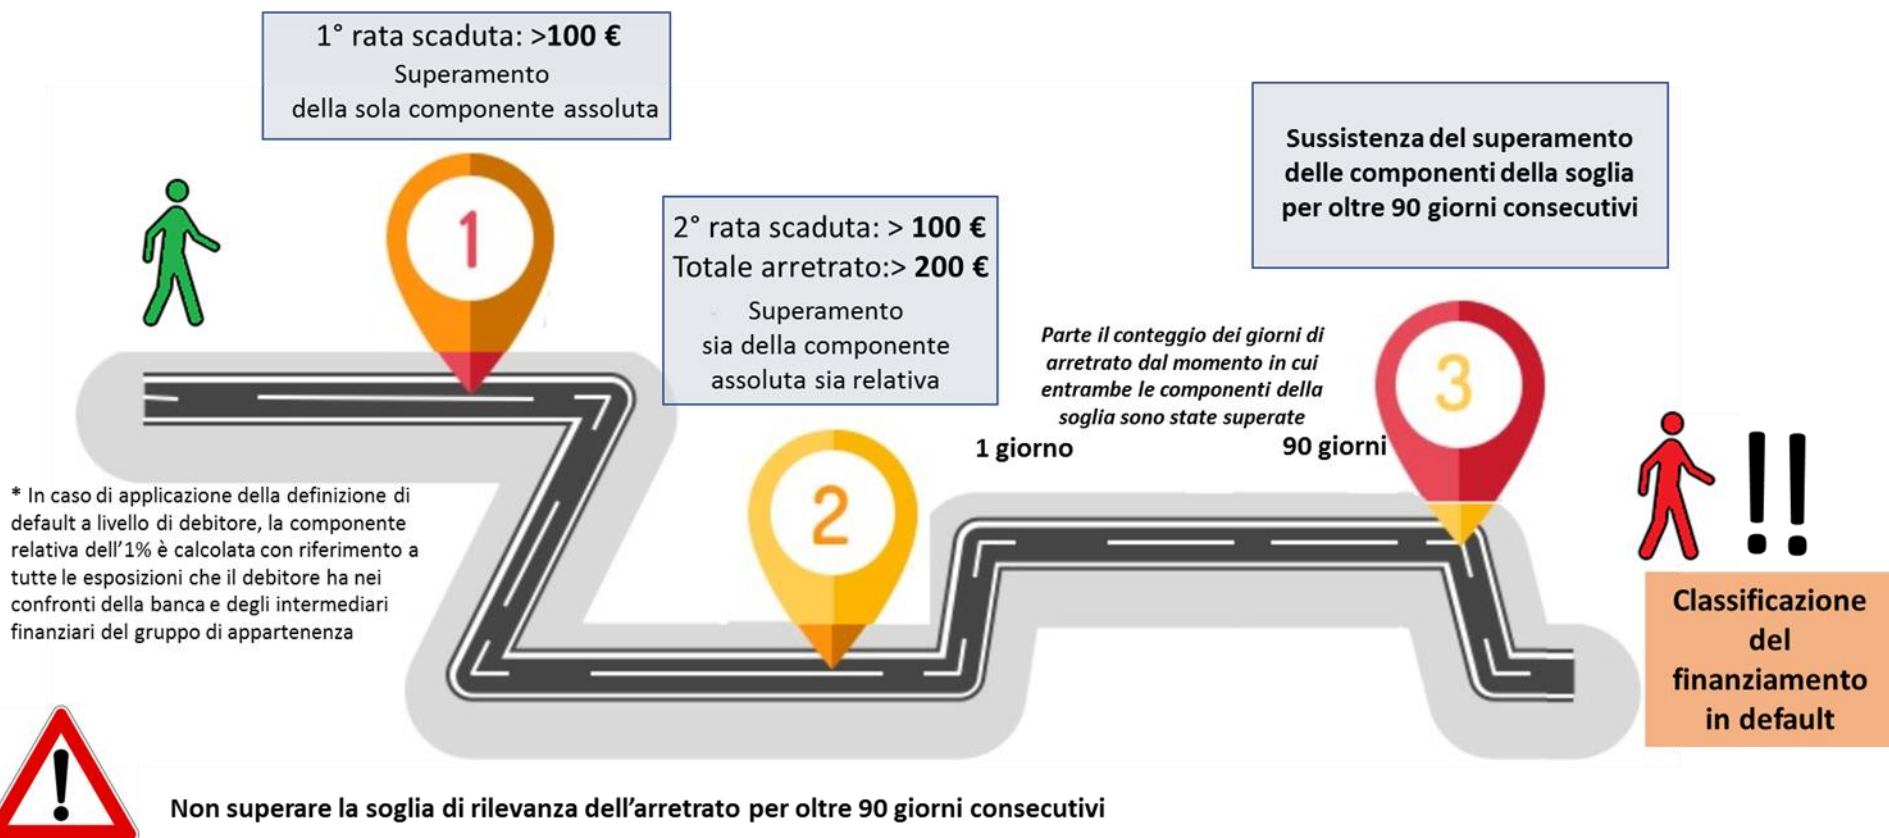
1° rata scaduta: >**100 €**
Superamento
della sola componente assoluta

1

2° rata scaduta: > **100 €**
Totale arretrato:> **200 €**
Superamento
sia della componente
assoluta sia relativa

2

Sussistenza del superamento delle componenti della soglia per oltre 90 giorni consecutivi

Parte il conteggio dei giorni di arretrato dal momento in cui entrambe le componenti della soglia sono state superate

1 giorno

90 giorni

3

* In caso di applicazione della definizione di default a livello di debitore, la componente relativa dell'1% è calcolata con riferimento a tutte le esposizioni che il debitore ha nei confronti della banca e degli intermediari finanziari del gruppo di appartenenza

Classificazione del finanziamento in default

Non superare la soglia di rilevanza dell'arretrato per oltre 90 giorni consecutivi